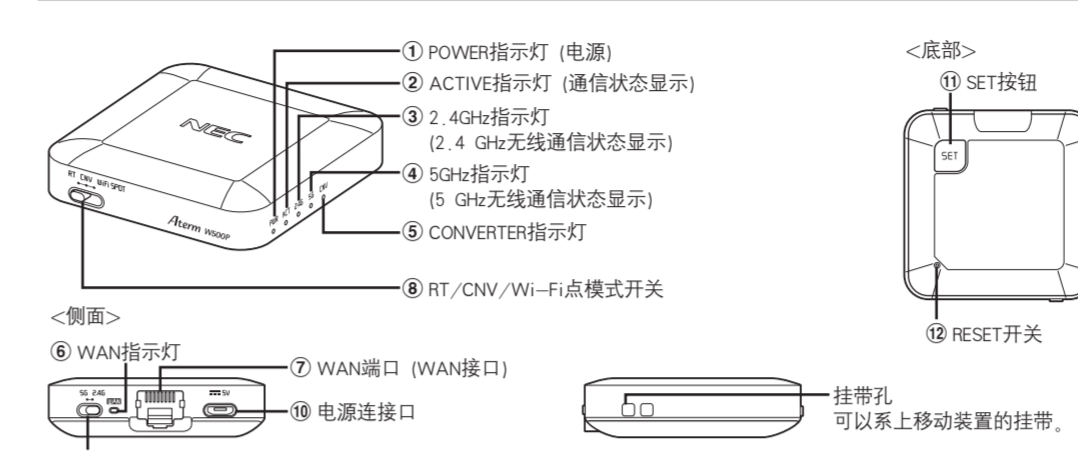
① POWER指示灯（电源）
② ACTIVE指示灯（通信状态显示）
③ 2.4GHz指示灯
（2.4 GHz无线通信状态显示）
④ 5GHz指示灯
（5 GHz无线通信状态显示）
⑤ CONVERTER指示灯
⑧ RT/CNV/Wi-Fi点模式开关

NEC
Aterm W500P
RT CNV WiFi SPOT
PWR ACT 2.4G 5G CNV

<底部>
⑪ SET按钮
SET
⑫ RESET开关

<侧面>
⑥ WAN指示灯
⑦ WAN端口（WAN接口）
5G 2.4G
WAN
5V
⑩ 电源连接口

挂带孔
可以系上移动装置的挂带。